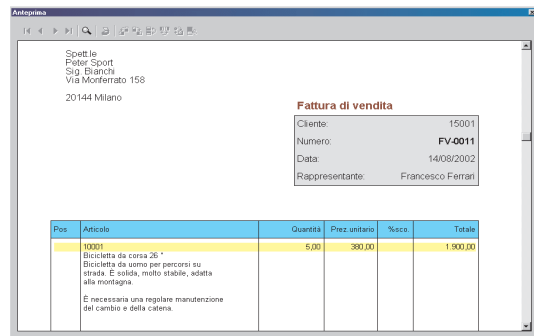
Anteprima

Spett.le
Peter Sport
Sig. Bianchi
Via Monferrato 158

20144 Milano

Fattura di vendita

| Cliente: | 15001 |
|---|---|
| Numero: | FV-0011 |
| Data: | 14/08/2002 |
| Rappresentante: | Francesco Ferrari |

| Pos | Articolo | Quantità | Prez.unitario | %sco. | Totale |
|---|---|---|---|---|---|
| | 10001<br>Bicicletta da corsa 26 "<br>Bicicletta da uomo per percorsi su strada. È solida, molto stabile, adatta alla montagna.<br><br>È necessaria una regolare manutenzione del cambio e della catena. | 5,00 | 380,00 | | 1.900,00 |